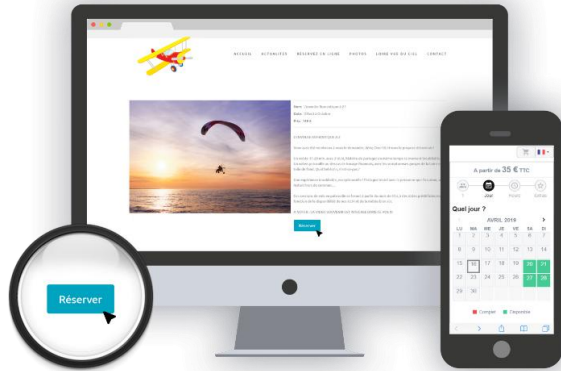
ACCUEIL ACTUALITÉS RÉSERVEZ EN LIGNE PHOTOS LIVRE VUE DU CIEL CONTACT

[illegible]

Réserver

A partir de 35 € TTC

Quel jour ?

AVRIL 2019

| LU | MA | ME | JE | VE | SA | DI |
|---|---|---|---|---|---|---|
| 1 | 2 | 3 | 4 | 5 | 6 | 7 |
| 8 | 9 | 10 | 11 | 12 | 13 | 14 |
| 15 | 16 | 17 | 18 | 19 | 20 | 21 |
| 22 | 23 | 24 | 25 | 26 | 27 | 28 |
| 29 | 30 | | | | | |

Complet Disponible

Réserver